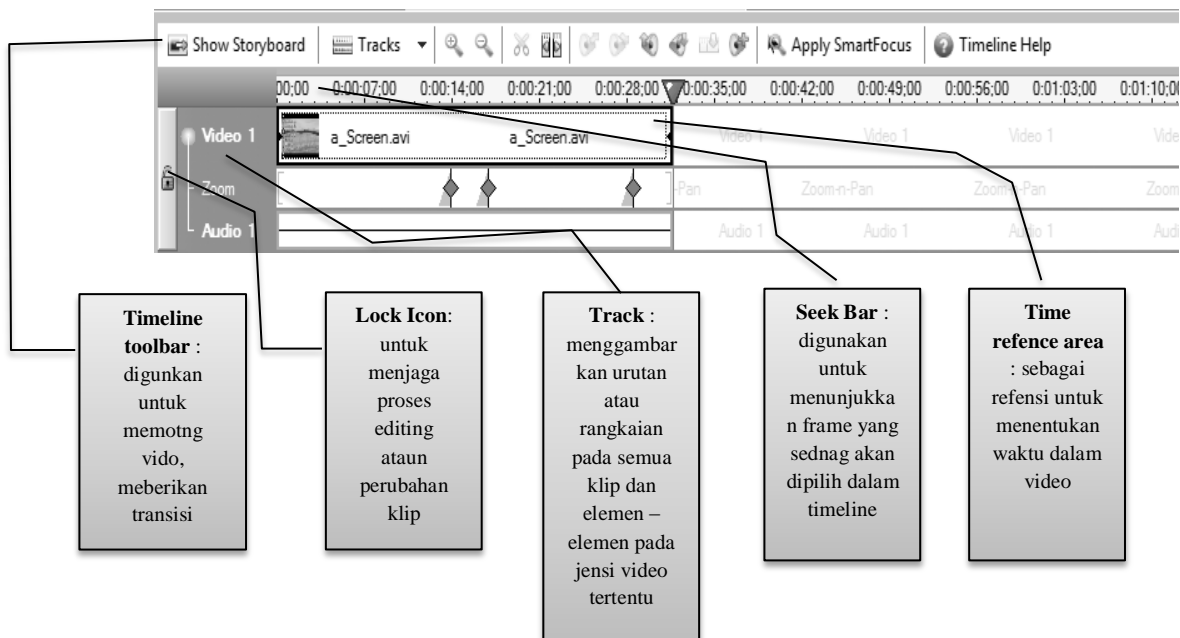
Show Storyboard | Tracks | Apply SmartFocus | Timeline Help

00;00 0:00:07;00 0:00:14;00 0:00:21;00 0:00:28;00 0:00:35;00 0:00:42;00 0:00:49;00 0:00:56;00 0:01:03;00 0:01:10;00

Video 1 a_Screen.avi a_Screen.avi Video 1 Video 1 Video 1 Vide

Zoom -Pan Zoom-n-Pan Zoom-n-Pan Zoom

Audio 1 Audio 1 Audio 1 Audio 1 Audi

**Timeline toolbar** : digunkan untuk memotng vido, meberikan transisi

**Lock Icon**: untuk menjaga proses editing ataun perubahan klip

**Track** : menggambarkan urutan atau rangkaian pada semua klip dan elemen – elemen pada jensi video tertentu

**Seek Bar** : digunakan untuk menunjukkan frame yang sednag akan dipilih dalam timeline

**Time refence area** : sebagai refensi untuk menentukan waktu dalam video